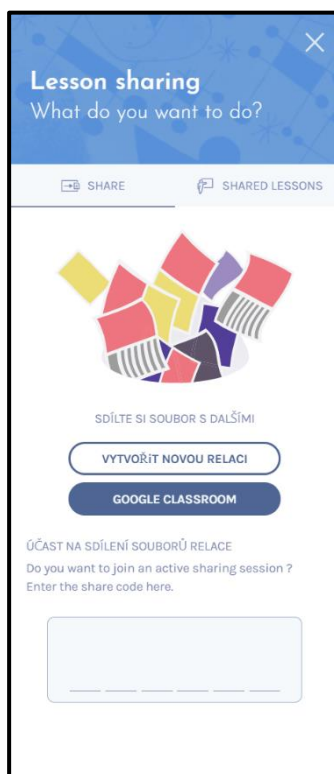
Lesson sharing
What do you want to do?

SHARE

SHARED LESSONS

SDÍLTE SI SOUBOR S DALŠÍMI

VYTVOŘIT NOVOU RELACI

GOOGLE CLASSROOM

ÚČAST NA SDÍLENÍ SOUBORŮ RELACE

Do you want to join an active sharing session ? Enter the share code here.